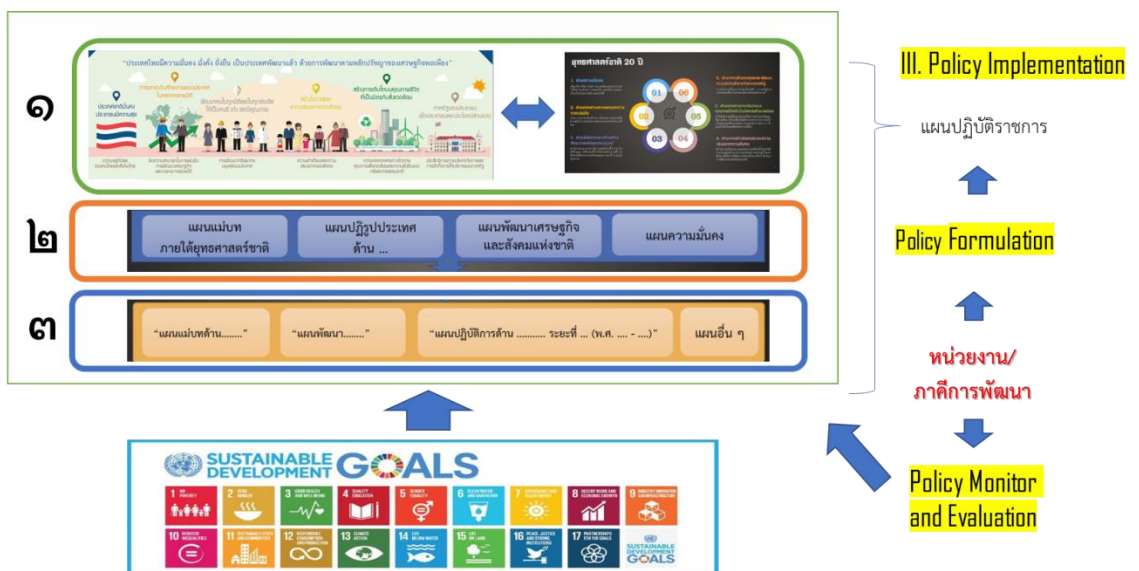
"ประเทศไทยมีความมั่นคง มั่งคั่ง ยั่งยืน เป็นประเทศพัฒนาแล้ว ด้วยการพัฒนาตามหลักปรัชญาของเศรษฐกิจพอเพียง"

ยุทธศาสตร์ชาติ 20 ปี

01 02 03 04 05 06

๑

๒

แผนแม่บท ภายใต้ยุทธศาสตร์ชาติ

แผนปฏิรูปประเทศ ด้าน ...

แผนพัฒนาเศรษฐกิจ และสังคมแห่งชาติ

แผนความมั่นคง

๓

"แผนแม่บทด้าน........"

"แผนพัฒนา........"

"แผนปฏิบัติการด้าน ........... ระยะที่ ... (พ.ศ. .... - ....)"

แผนอื่น ๆ

III. Policy Implementation

แผนปฏิบัติราชการ

Policy Formulation

หน่วยงาน/ ภาคีการพัฒนา

Policy Monitor and Evaluation

SUSTAINABLE DEVELOPMENT GOALS

1 NO POVERTY
2 ZERO HUNGER
3 GOOD HEALTH AND WELL-BEING
4 QUALITY EDUCATION
5 GENDER EQUALITY
6 CLEAN WATER AND SANITATION
7 AFFORDABLE AND CLEAN ENERGY
8 DECENT WORK AND ECONOMIC GROWTH
9 INDUSTRY, INNOVATION AND INFRASTRUCTURE
10 REDUCED INEQUALITIES
11 SUSTAINABLE CITIES AND COMMUNITIES
12 RESPONSIBLE CONSUMPTION AND PRODUCTION
13 CLIMATE ACTION
14 LIFE BELOW WATER
15 LIFE ON LAND
16 PEACE, JUSTICE AND STRONG INSTITUTIONS
17 PARTNERSHIPS FOR THE GOALS
SUSTAINABLE DEVELOPMENT GOALS